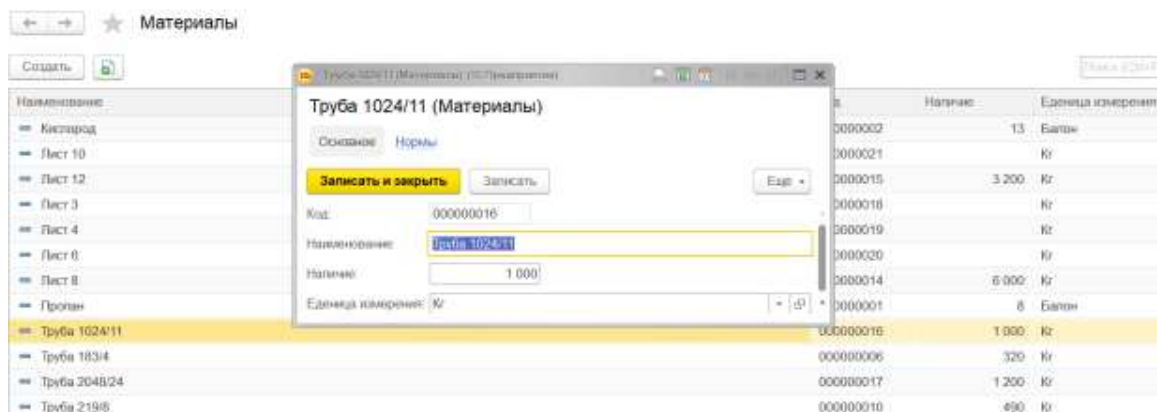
Материалы

Создать

| Наименование | | Наличие | Еденица измерения |
|---|---|---|---|
| Кислород | 000000002 | 13 | Балон |
| Лист 10 | 000000021 | | Кг |
| Лист 12 | 000000015 | 3 200 | Кг |
| Лист 3 | 000000018 | | Кг |
| Лист 4 | 000000019 | | Кг |
| Лист 6 | 000000020 | | Кг |
| Лист 8 | 000000014 | 6 000 | Кг |
| Пропан | 000000001 | 8 | Балон |
| Труба 1024/11 | 000000016 | 1 000 | Кг |
| Труба 183/4 | 000000006 | 320 | Кг |
| Труба 2048/24 | 000000017 | 1 200 | Кг |
| Труба 219/6 | 000000010 | 490 | Кг |

Труба 1024/11 (Материалы) (1С:Предприятие)

Труба 1024/11 (Материалы)

Основное Нормы

Записать и закрыть Записать Еще

Код: 000000016

Наименование: Труба 1024/11

Наличие: 1 000

Еденица измерения: Кг